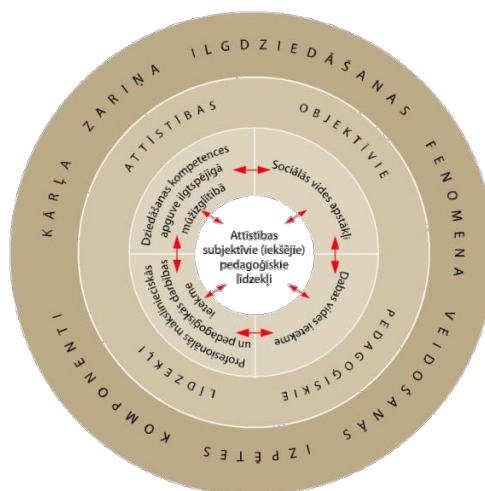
KĀRĻA ZARIŅA ILGDZIEDĀŠANAS FENOMENA VEIDOŠANĀS IZPĒTES KOMPONENTI

ATTĪSTĪBAS

OBJEKTĪVIE

PEDAGOĢISKIE

LĪDZEKĻI

Dziedāšanas kompetences apguve ilgtspējīgā mūžizglītībā

Sociālās vides apstākļi

Dabas vides ietekme

Profesionālās mākslinieciskās un pedagoģiskās darbības ietekme

Attīstības subjektīvie (iekšējie) pedagoģiskie līdzekļi